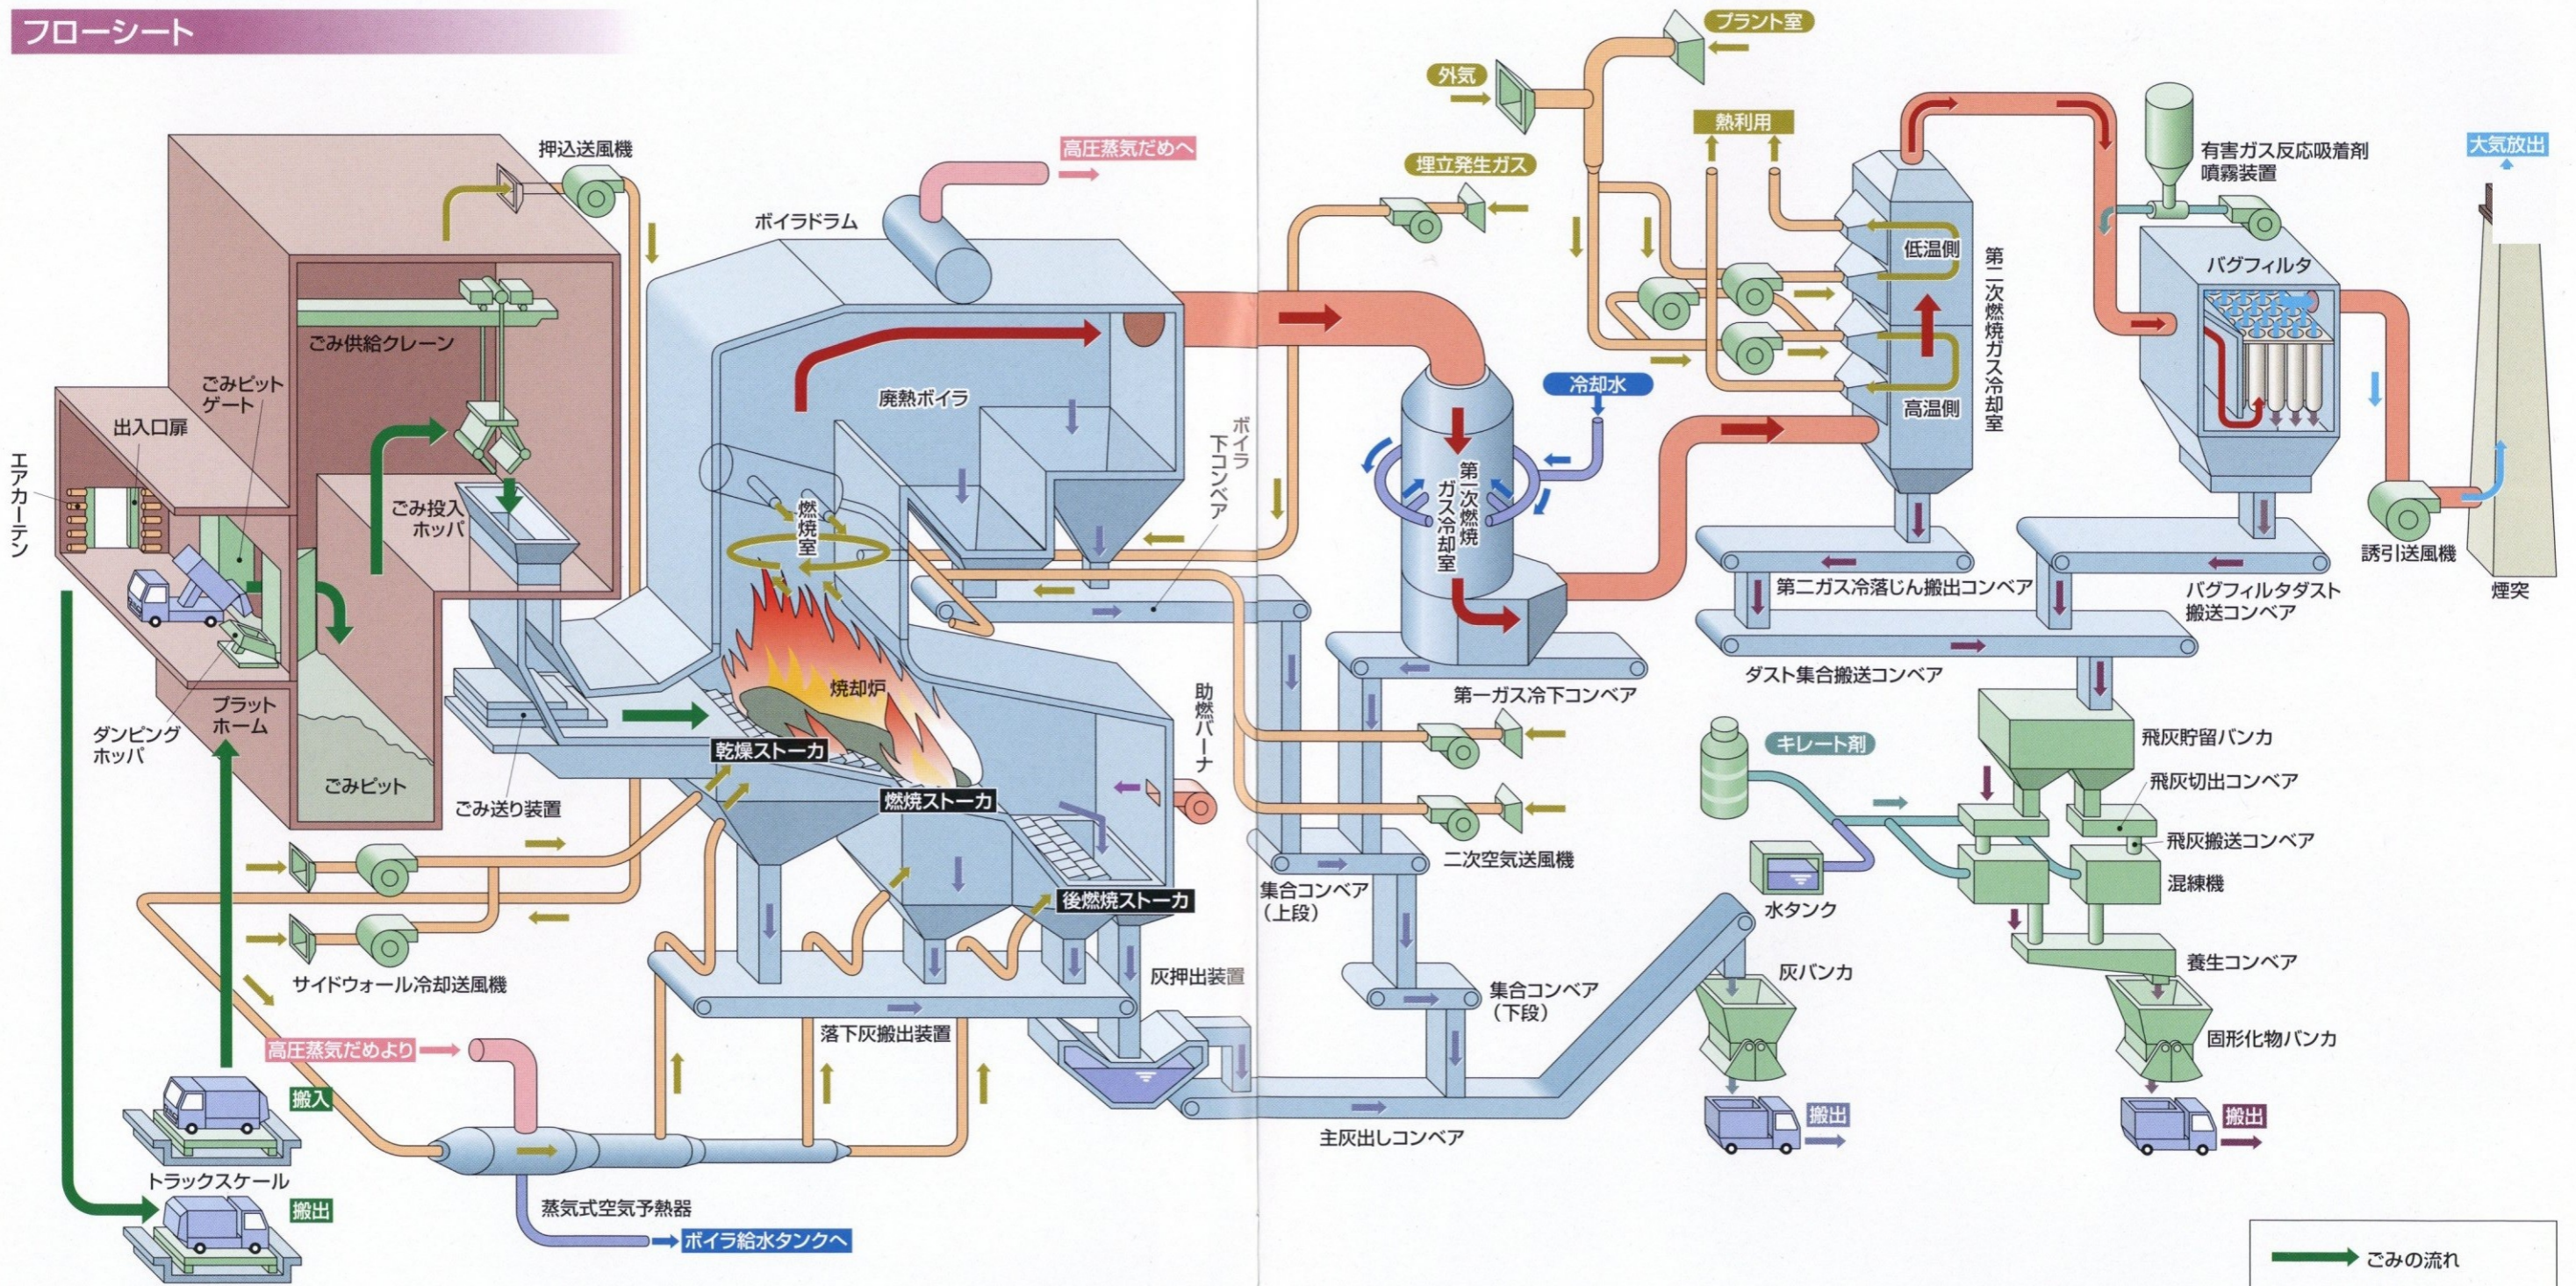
フローシート

押込送風機
高圧蒸気だめへ
ボイラドラム
ごみ供給クレーン
ごみピットゲート
出入口扉
エアカーテン
ごみ投入ホッパ
廃熱ボイラ
ボイラ下コンベア
燃焼室
焼却炉
乾燥ストーカ
燃焼ストーカ
後燃焼ストーカ
助燃バーナ
ダンピングホッパ
プラットホーム
ごみピット
ごみ送り装置
サイドウォール冷却送風機
高圧蒸気だめより
搬入
トラックスケール
搬出
蒸気式空気予熱器
ボイラ給水タンクへ
落下灰搬出装置
灰押出装置
集合コンベア（上段）
集合コンベア（下段）
主灰出しコンベア
プラント室
外気
熱利用
埋立発生ガス
冷却水
第一次燃焼ガス冷却室
第一ガス冷下コンベア
二次空気送風機
低温側
高温側
第二次燃焼ガス冷却室
有害ガス反応吸着剤噴霧装置
大気放出
バグフィルタ
誘引送風機
煙突
第二ガス冷落じん搬出コンベア
バグフィルタダスト搬送コンベア
ダスト集合搬送コンベア
キレート剤
飛灰貯留バンカ
飛灰切出コンベア
飛灰搬送コンベア
混練機
水タンク
養生コンベア
灰バンカ
固形化物バンカ
搬出
搬出
ごみの流れ